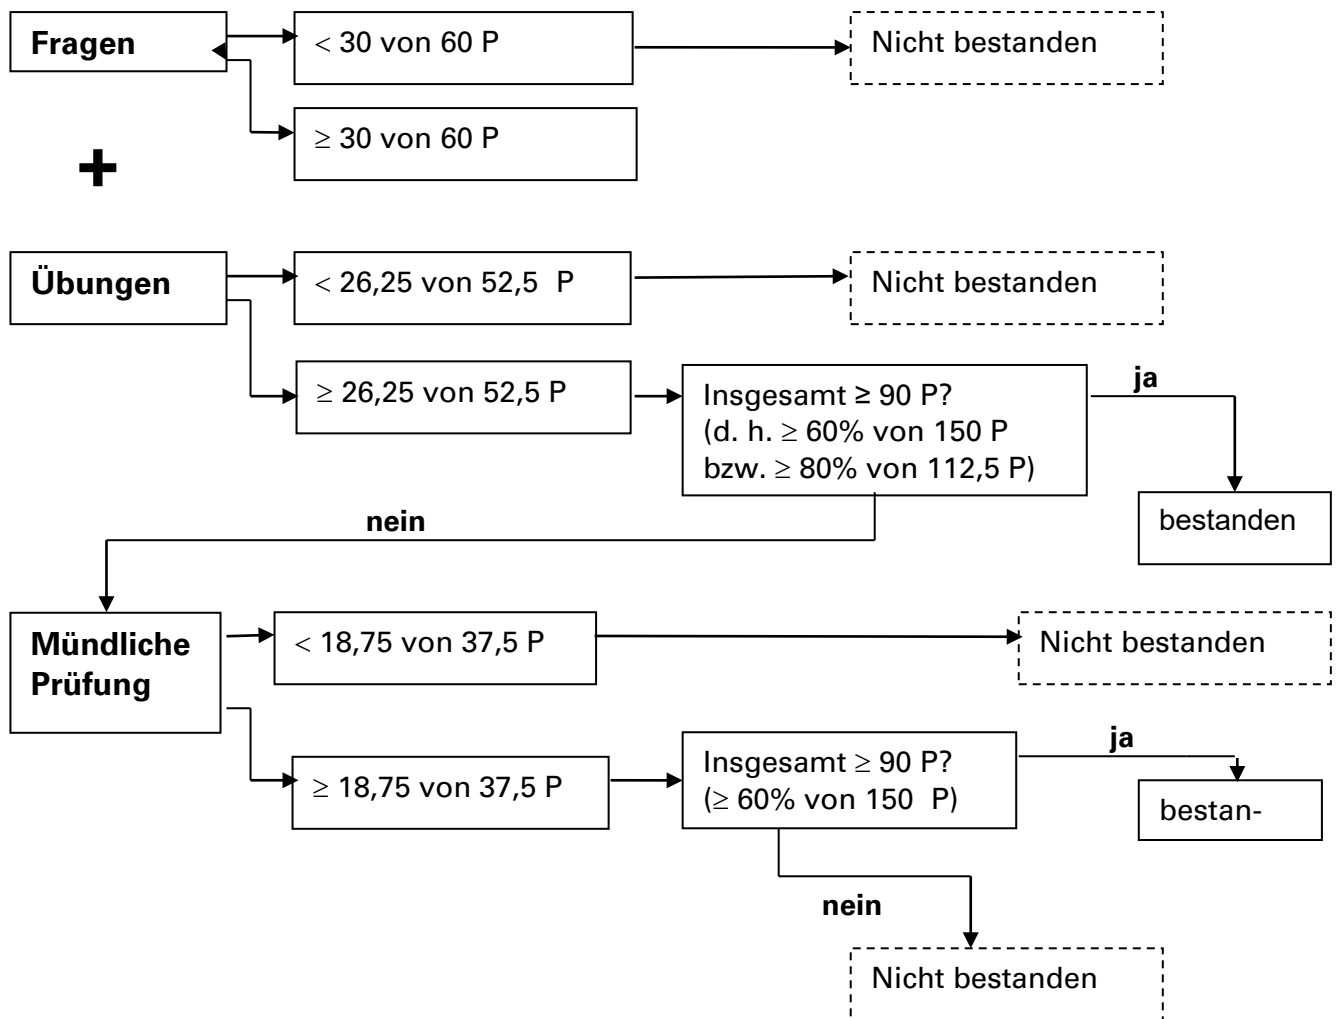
Fragen

< 30 von 60 P

Nicht bestanden

≥ 30 von 60 P

+

Übungen

< 26,25 von 52,5 P

Nicht bestanden

≥ 26,25 von 52,5 P

Insgesamt ≥ 90 P?
(d. h. ≥ 60% von 150 P
bzw. ≥ 80% von 112,5 P)

ja

bestanden

nein

Mündliche Prüfung

< 18,75 von 37,5 P

Nicht bestanden

≥ 18,75 von 37,5 P

Insgesamt ≥ 90 P?
(≥ 60% von 150 P)

ja

bestan-

nein

Nicht bestanden